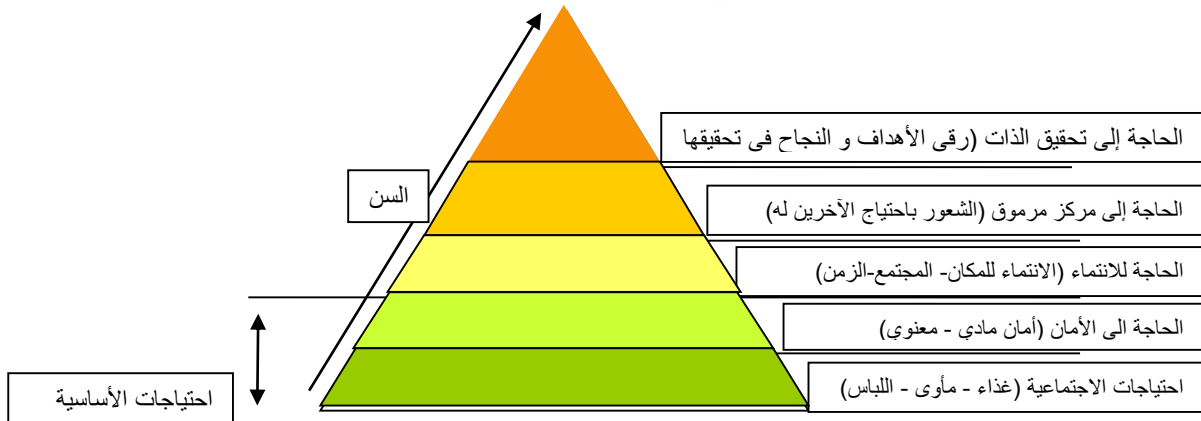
الحاجة إلى تحقيق الذات (رقى الأهداف و النجاح فى تحقيقها

السن

الحاجة إلى مركز مرموق (الشعور باحتياج الآخرين له)

الحاجة للانتماء (الانتماء للمكان- المجتمع-الزمن)

الحاجة الى الأمان (أمان مادي - معنوي)

احتياجات الأساسية

احتياجات الاجتماعية (غذاء - مأوى - اللباس)